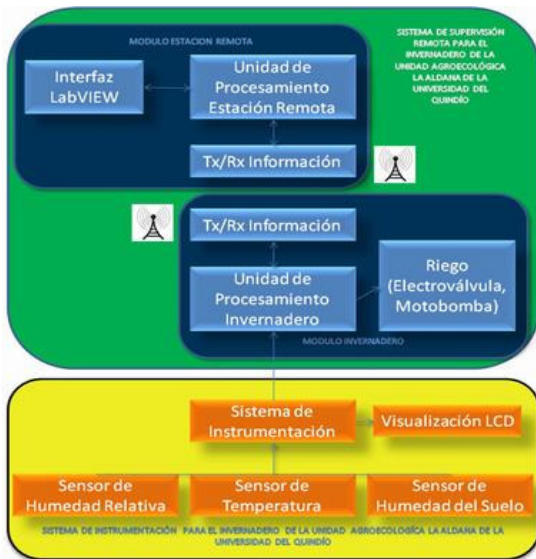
MODULO ESTACION REMOTA

SISTEMA DE SUPERVISIÓN REMOTA PARA EL INVERNADERO DE LA UNIDAD AGROECOLÓGICA LA ALDANA DE LA UNIVERSIDAD DEL QUINDÍO

Interfaz LabVIEW

Unidad de Procesamiento Estación Remota

Tx/Rx Información

Tx/Rx Información

Unidad de Procesamiento Invernadero

Riego (Electroválvula, Motobomba)

MODULO INVERNADERO

Sistema de Instrumentación

Visualización LCD

Sensor de Humedad Relativa

Sensor de Temperatura

Sensor de Humedad del Suelo

SISTEMA DE INSTRUMENTACIÓN PARA EL INVERNADERO DE LA UNIDAD AGROECOLÓGICA LA ALDANA DE LA UNIVERSIDAD DEL QUINDÍO